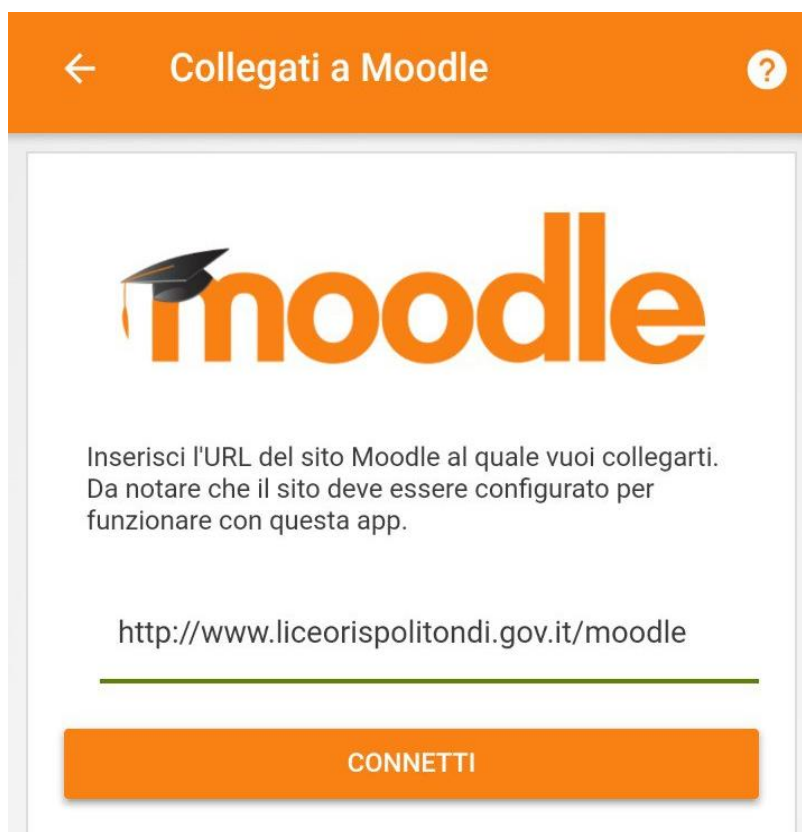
Collegati a Moodle

moodle

Inserisci l'URL del sito Moodle al quale vuoi collegarti. Da notare che il sito deve essere configurato per funzionare con questa app.

http://www.liceorispolitondi.gov.it/moodle

CONNETTI